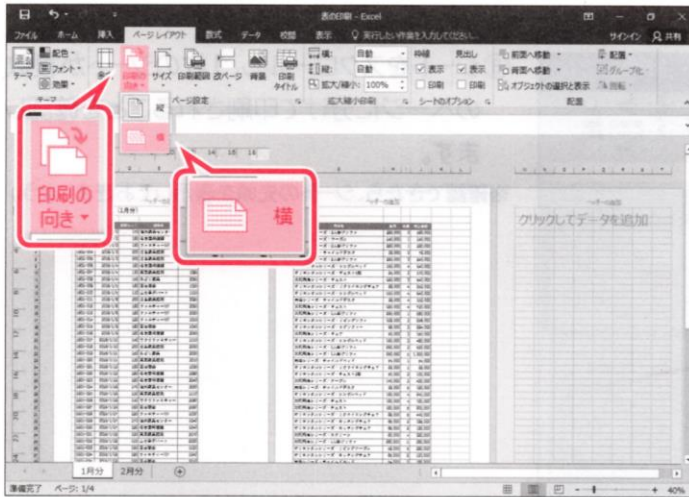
表の印刷 - Excel

ファイル ホーム 挿入 ページレイアウト 数式 データ 校閲 表示 実行したい作業を入力してください サインイン 共有

テーマ 配色 フォント 効果 余白 印刷の向き サイズ 印刷範囲 改ページ 背景 印刷タイトル 横: 自動 縦: 自動 拡大/縮小: 100% 枠線 表示 印刷 見出し 表示 印刷 前面へ移動 背面へ移動 オブジェクトの選択と表示 配置 グループ化 回転

テーマ ページ設定 拡大縮小印刷 シートのオプション 配置

縦

横

印刷の向き

横

クリックしてデータを追加

1月分 2月分

準備完了 ページ: 1/4 40%